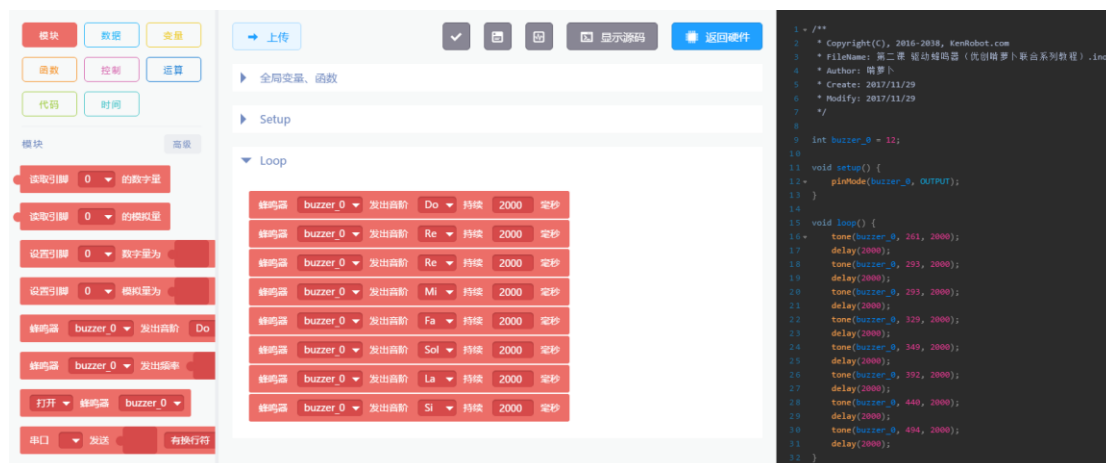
模块 数据 变量
函数 控制 运算
代码 时间

模块 高级

读取引脚 0 的数字量
读取引脚 0 的模拟量
设置引脚 0 数字量为
设置引脚 0 模拟量为
蜂鸣器 buzzer_0 发出音阶 Do
蜂鸣器 buzzer_0 发出频率
打开 蜂鸣器 buzzer_0
串口 发送 有换行符

上传

显示源码 返回硬件

全局变量、函数

Setup

Loop

蜂鸣器 buzzer_0 发出音阶 Do 持续 2000 毫秒
蜂鸣器 buzzer_0 发出音阶 Re 持续 2000 毫秒
蜂鸣器 buzzer_0 发出音阶 Re 持续 2000 毫秒
蜂鸣器 buzzer_0 发出音阶 Mi 持续 2000 毫秒
蜂鸣器 buzzer_0 发出音阶 Fa 持续 2000 毫秒
蜂鸣器 buzzer_0 发出音阶 Sol 持续 2000 毫秒
蜂鸣器 buzzer_0 发出音阶 La 持续 2000 毫秒
蜂鸣器 buzzer_0 发出音阶 Si 持续 2000 毫秒

1 /**
2  * Copyright(C), 2016-2038, KenRobot.com
3  * FileName: 第二课 驱动蜂鸣器（优创啃萝卜联合系列教程）.ino
4  * Author: 啃萝卜
5  * Create: 2017/11/29
6  * Modify: 2017/11/29
7  */
8
9 int buzzer_0 = 12;
10
11 void setup() {
12     pinMode(buzzer_0, OUTPUT);
13 }
14
15 void loop() {
16     tone(buzzer_0, 261, 2000);
17     delay(2000);
18     tone(buzzer_0, 293, 2000);
19     delay(2000);
20     tone(buzzer_0, 293, 2000);
21     delay(2000);
22     tone(buzzer_0, 329, 2000);
23     delay(2000);
24     tone(buzzer_0, 349, 2000);
25     delay(2000);
26     tone(buzzer_0, 392, 2000);
27     delay(2000);
28     tone(buzzer_0, 440, 2000);
29     delay(2000);
30     tone(buzzer_0, 494, 2000);
31     delay(2000);
32 }